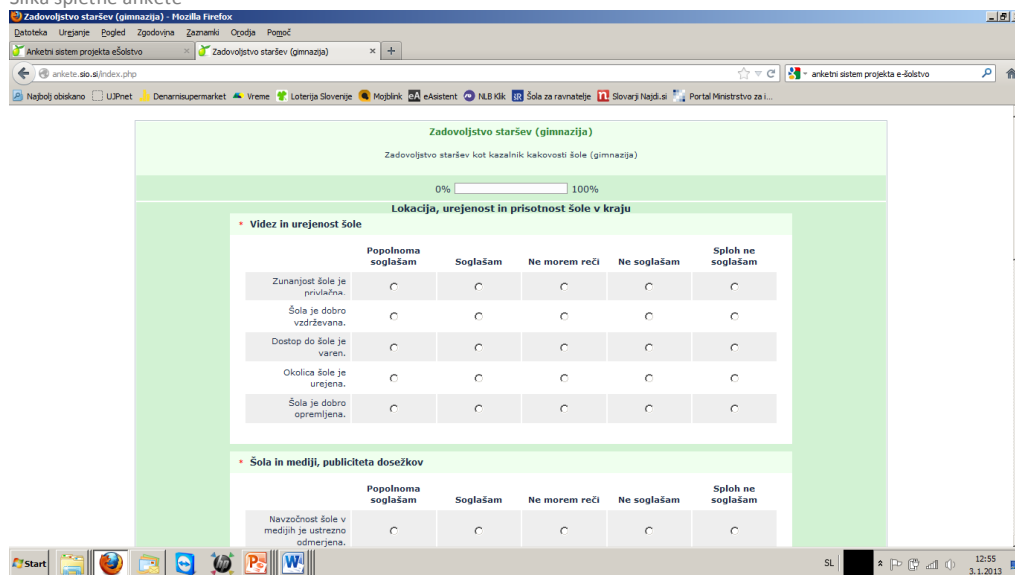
Slika spletne ankete

Zadovoljstvo staršev (gimnazija) - Mozilla Firefox

Datoteka Urejanje Pogled Zgodovina Zaznamki Orodja Pomoč

Anketni sistem projekta ešolstvo × Zadovoljstvo staršev (gimnazija) × +

anketе.sio.si/index.php

anketni sistem projekta e-šolstvo

Najbolj obiskano UJPnet Denarnisupermarket Vreme Loterija Slovenije Mojblink eAsistent NLB Klik Šola za ravnatelje Slovarji Najdi.si Portal Ministrstvo za i...

Zadovoljstvo staršev (gimnazija)

Zadovoljstvo staršev kot kazalnik kakovosti šole (gimnazija)

0% 100%

Lokacija, urejenost in prisotnost šole v kraju

* Videz in urejenost šole

| | Popolnoma soglašam | Soglašam | Ne morem reči | Ne soglašam | Sploh ne soglašam |
|---|---|---|---|---|---|
| Zunanjost šole je privlačna. | ○ | ○ | ○ | ○ | ○ |
| Šola je dobro vzdrževana. | ○ | ○ | ○ | ○ | ○ |
| Dostop do šole je varen. | ○ | ○ | ○ | ○ | ○ |
| Okolica šole je urejena. | ○ | ○ | ○ | ○ | ○ |
| Šola je dobro opremljena. | ○ | ○ | ○ | ○ | ○ |

* Šola in mediji, publiciteta dosežkov

| | Popolnoma soglašam | Soglašam | Ne morem reči | Ne soglašam | Sploh ne soglašam |
|---|---|---|---|---|---|
| Navzočnost šole v medijih je ustrezno odmerjena. | ○ | ○ | ○ | ○ | ○ |

Start

SL 12:55 3.1.2013